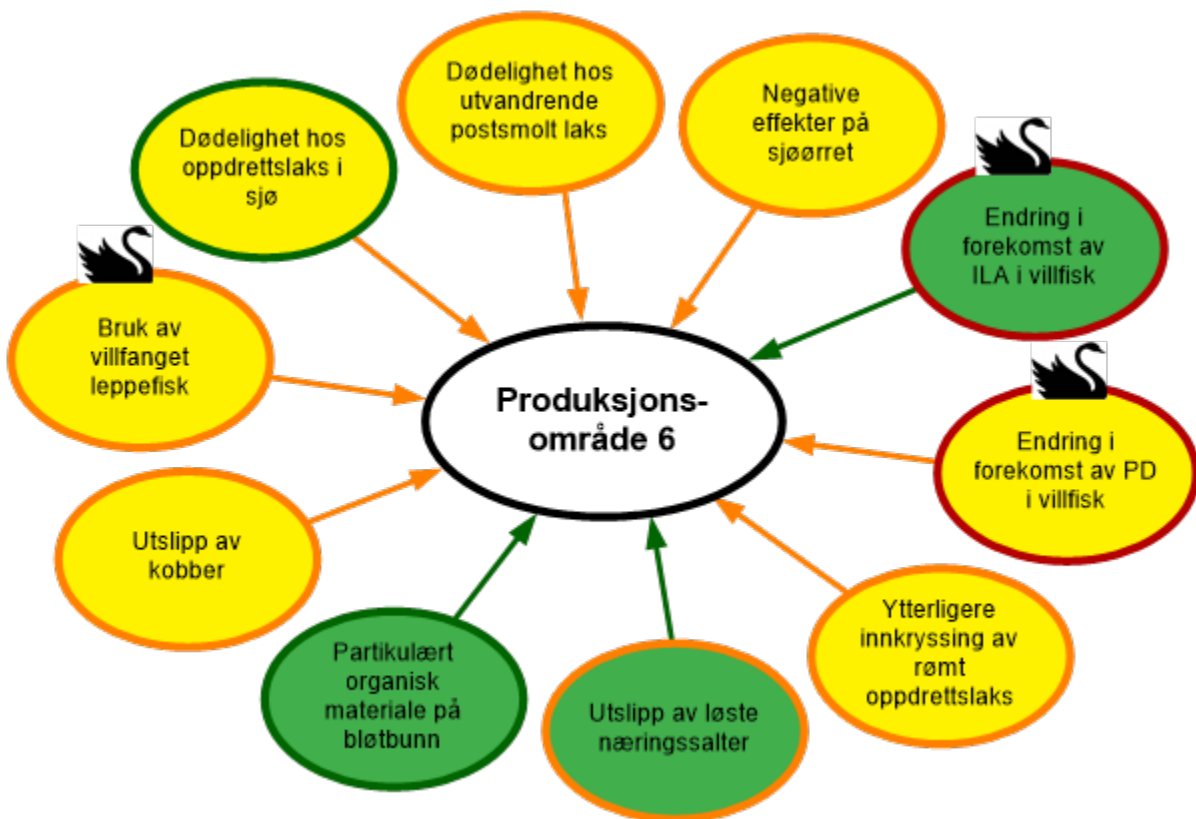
Dødelighet hos oppdrettslaks i sjø

Dødelighet hos utvandrende postsmolt laks

Negative effekter på sjøørret

Endring i forekomst av ILA i villfisk

Bruk av villfanget leppefisk

Produksjons-område 6

Endring i forekomst av PD i villfisk

Utslipp av kobber

Ytterligere innkryssing av rømt oppdrettslaks

Partikulært organisk materiale på bløtbunn

Utslipp av løste næringssalter